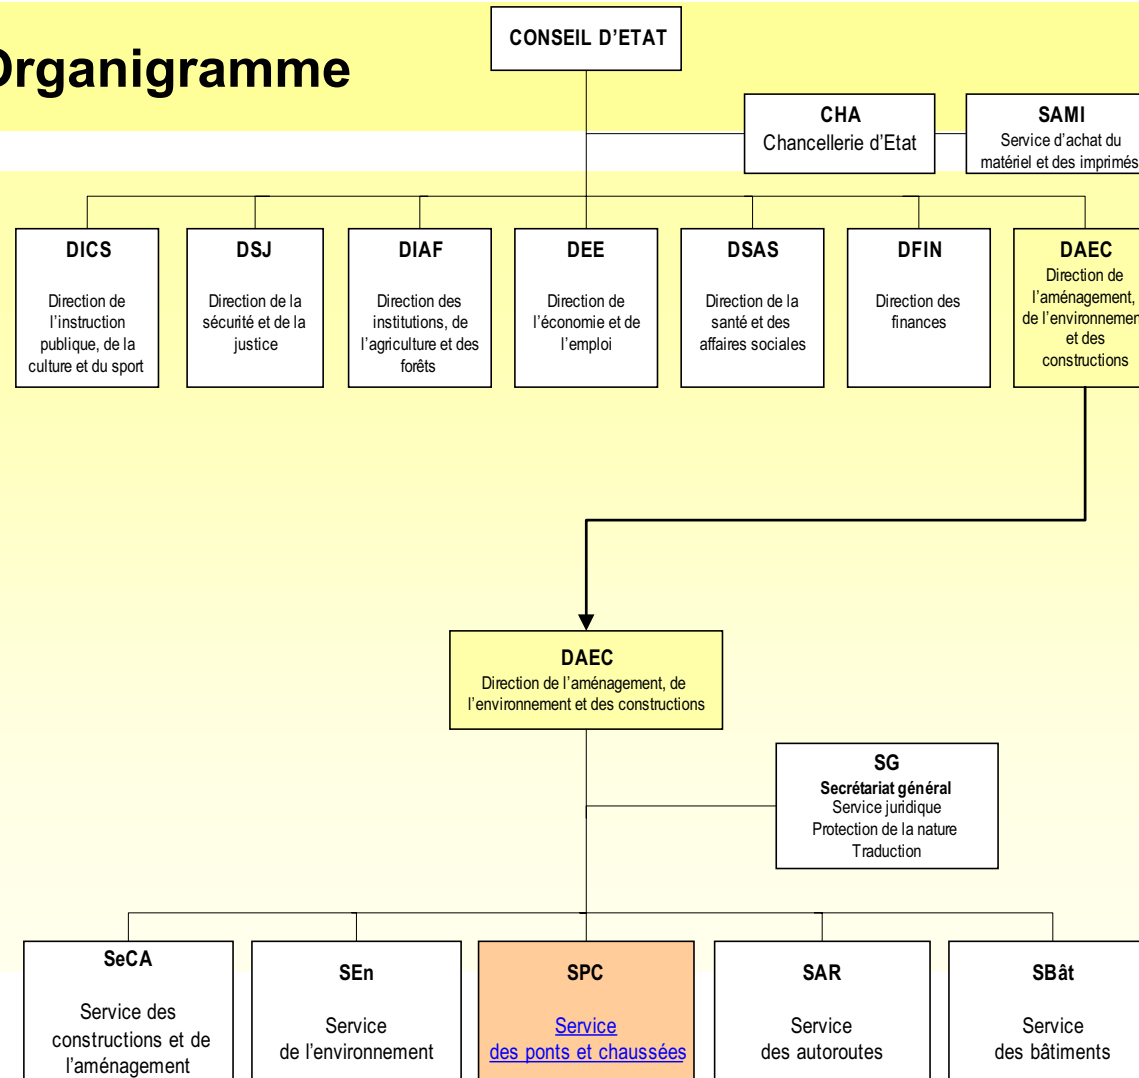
Organigramme

CONSEIL D'ETAT

CHA
Chancellerie d'Etat

SAMI
Service d'achat du matériel et des imprimés

DICS
Direction de l'instruction publique, de la culture et du sport

DSJ
Direction de la sécurité et de la justice

DIAF
Direction des institutions, de l'agriculture et des forêts

DEE
Direction de l'économie et de l'emploi

DSAS
Direction de la santé et des affaires sociales

DFIN
Direction des finances

DAEC
Direction de l'aménagement, de l'environnemen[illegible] et des constructions

DAEC
Direction de l'aménagement, de l'environnement et des constructions

SG
Secrétariat général
Service juridique
Protection de la nature
Traduction

SeCA
Service des constructions et de l'aménagement

SEn
Service de l'environnement

SPC
Service des ponts et chaussées

SAR
Service des autoroutes

SBât
Service des bâtiments